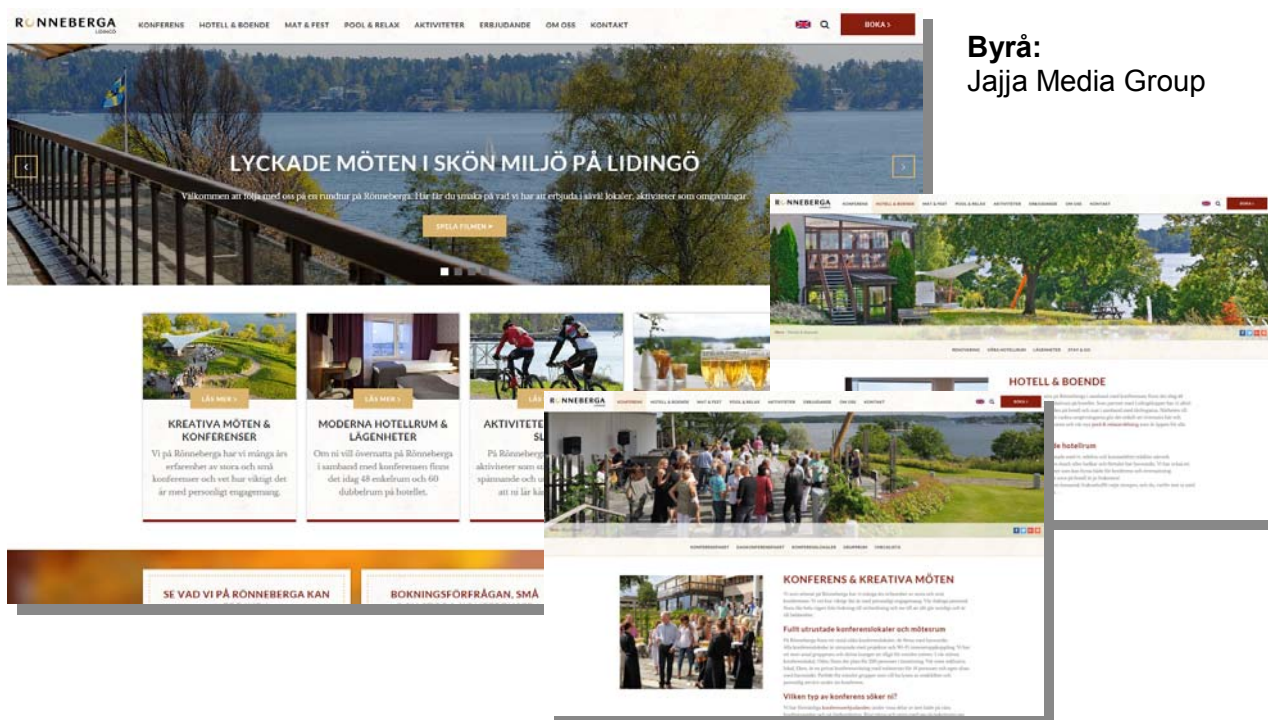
RÖNNEBERGA LIDINGÖ

KONFERENS HOTELL & BOENDE MAT & FEST POOL & RELAX AKTIVITETER ERBJUDANDE OM OSS KONTAKT

BOKA ›

LYCKADE MÖTEN I SKÖN MILJÖ PÅ LIDINGÖ

Välkommen att följa med oss på en rundtur på Rönneberga. Här får du smaka på vad vi har att erbjuda i såväl lokaler, aktiviteter som omgivningar.

SPELA FILMEN ▸

LÄS MER ›

KREATIVA MÖTEN & KONFERENSER

Vi på Rönneberga har vi många års erfarenhet av stora och små konferenser och vet hur viktigt det är med personligt engagemang.

LÄS MER ›

MODERNA HOTELLRUM & LÄGENHETER

Om ni vill övernatta på Rönneberga i samband med konferensen finns det idag 48 enkelrum och 60 dubbelrum på hotellet.

LÄS MER ›

AKTIVITETER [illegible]

På Rönneberga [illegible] aktiviteter som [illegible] spännande och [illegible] att ni lär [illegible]

SE VAD VI PÅ RÖNNEBERGA KAN

BOKNINGSFÖRFRÅGAN, SMÅ

Byrå:
Jajja Media Group

RÖNNEBERGA

KONFERENS HOTELL & BOENDE MAT & FEST POOL & RELAX AKTIVITETER ERBJUDANDE OM OSS KONTAKT

BOKA ›

HOTELL & BOENDE

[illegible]

de hotellrum

RÖNNEBERGA

KONFERENS HOTELL & BOENDE MAT & FEST POOL & RELAX AKTIVITETER ERBJUDANDE OM OSS KONTAKT

BOKA ›

KONFERENS & KREATIVA MÖTEN

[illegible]

Fullt utrustade konferenslokaler och mötesrum

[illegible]

Vilken typ av konferens söker ni?

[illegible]